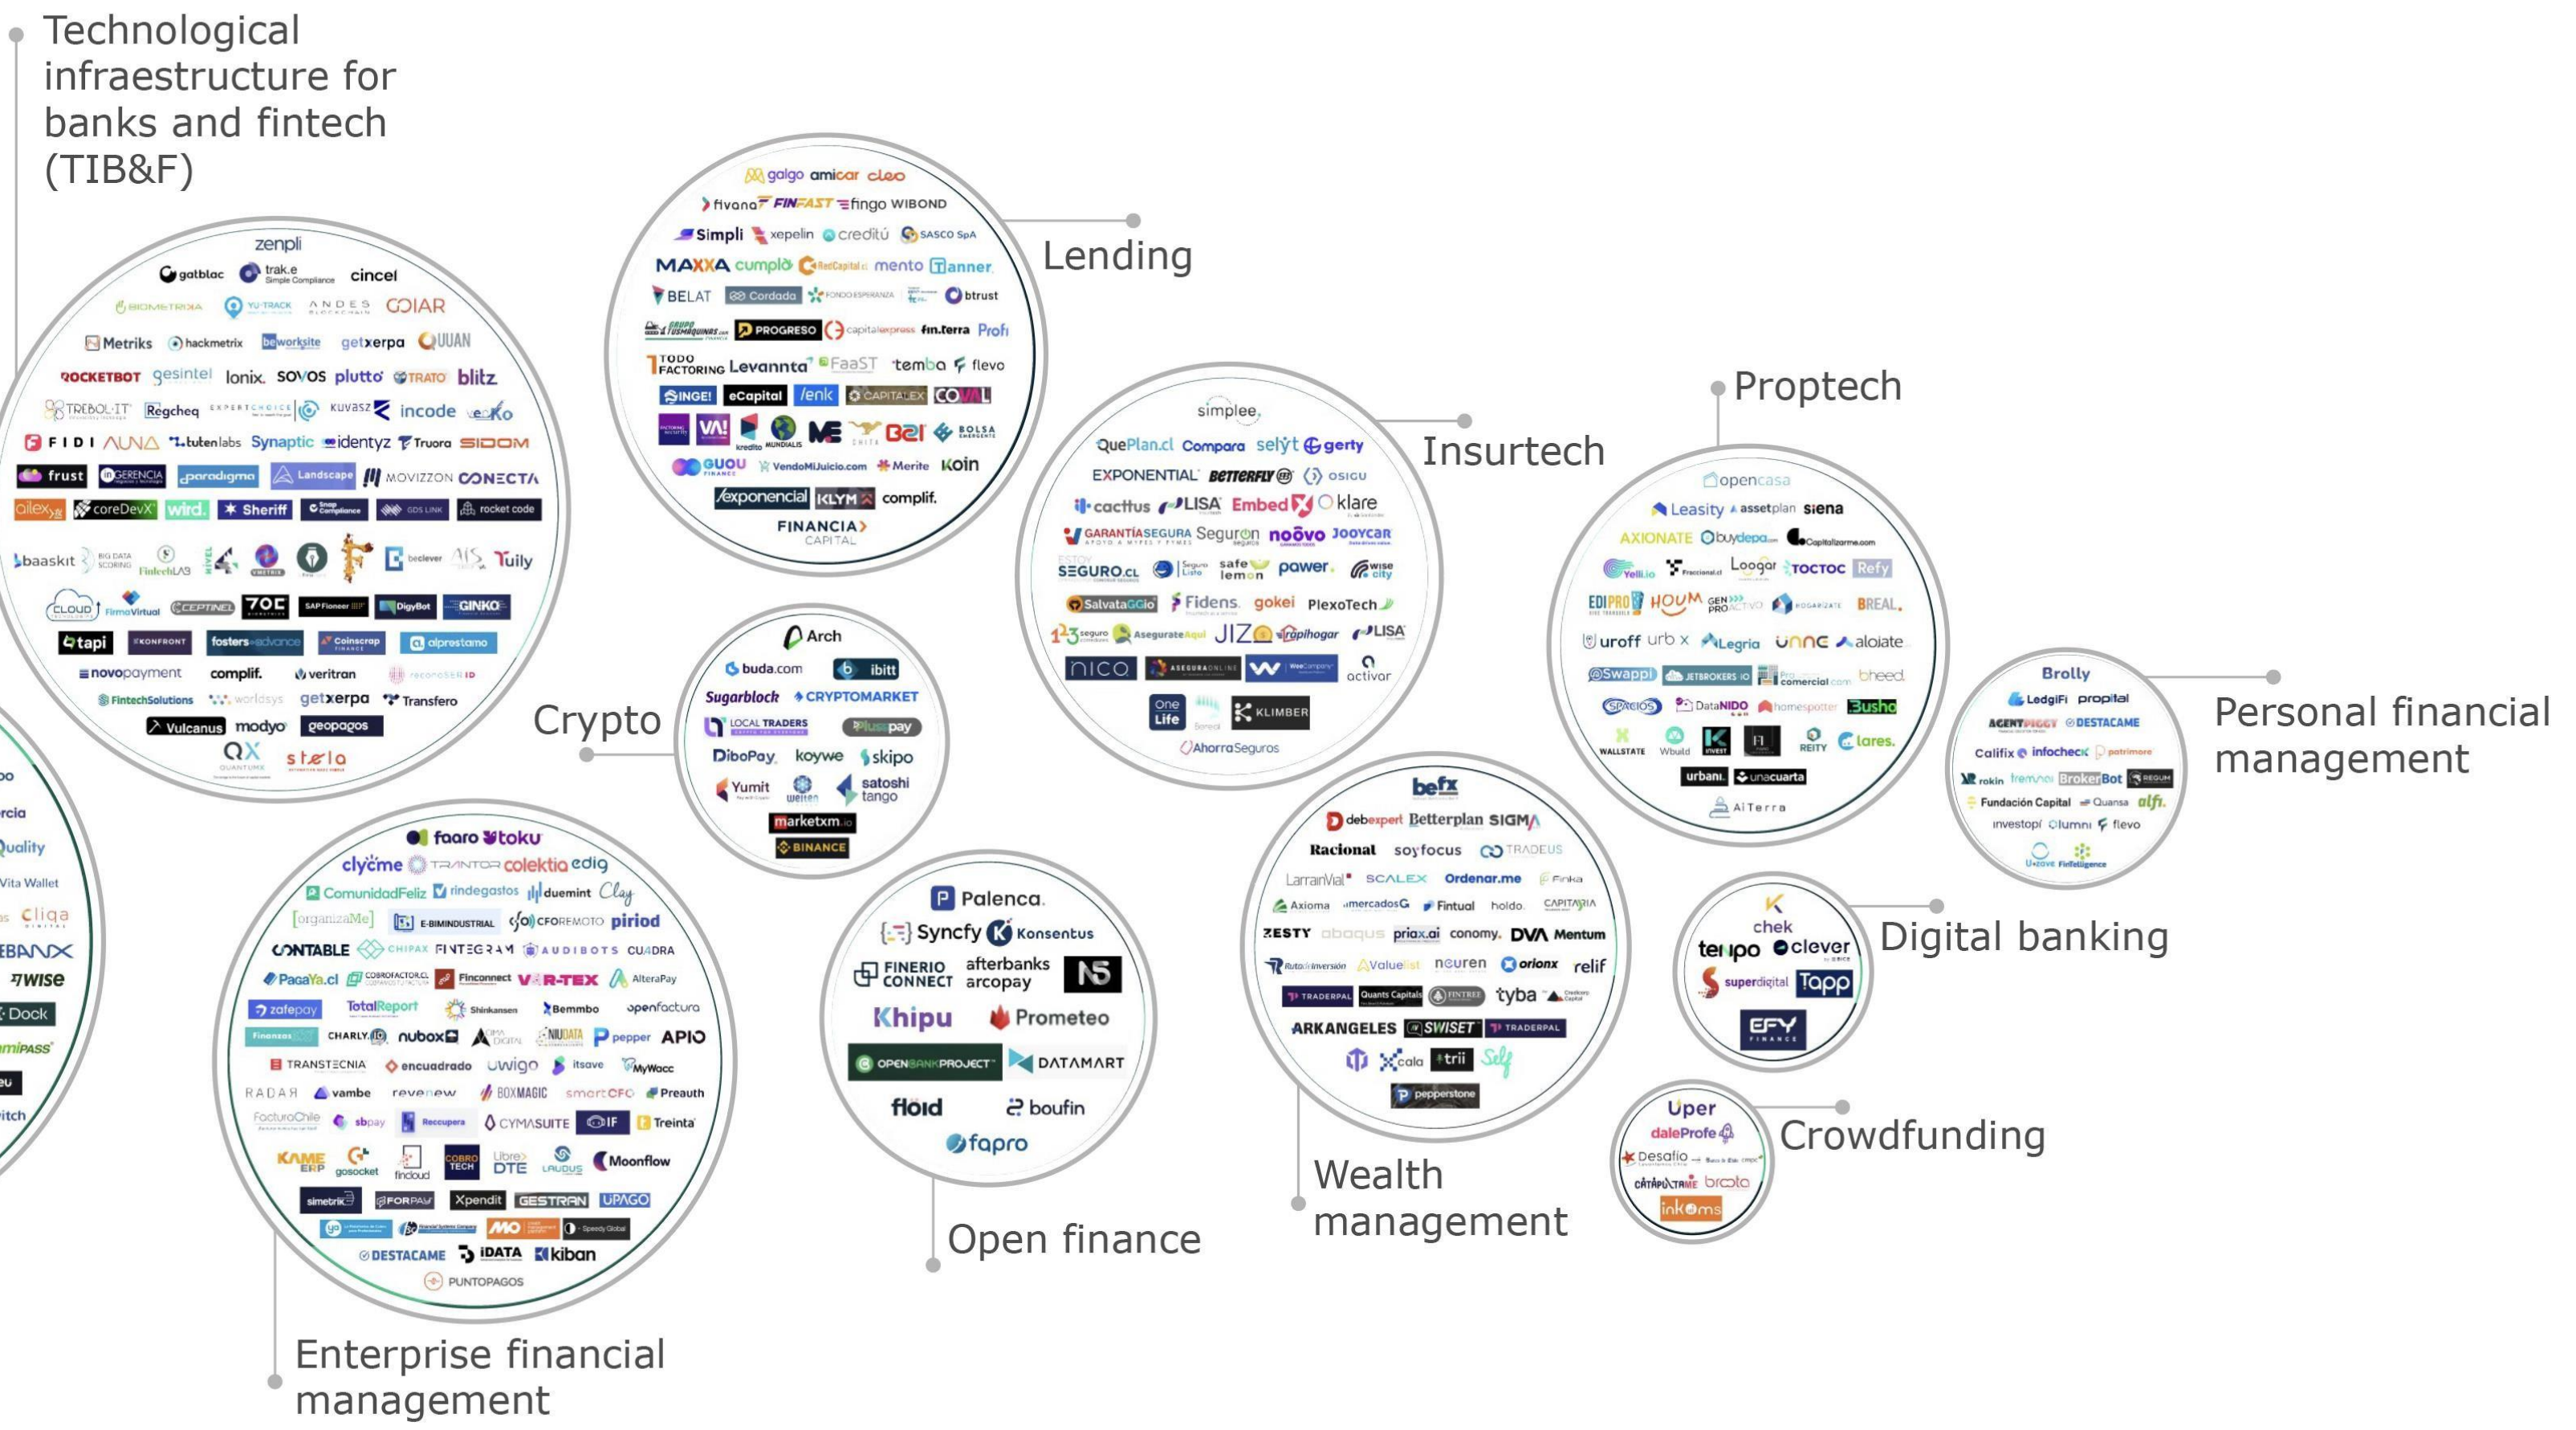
Technological infraestructure for banks and fintech (TIB&F)

zenpli
gatblac trak.e Simple Compliance cincel
BIOMETRIKA YU-TRACK ANDES COIAR
Metriks hackmetrix beworksite getxerpa QUAN
ROCKETBOT gesintel lonix. SOVOS plutto TRATO blitz
TREBOL-IT Regcheq EXPERTCHOICE KUVASZ incode veriKo
FIDI AUNA tutenlabs Synaptic identyz Truora SIDOM
frust INGERENCIA paradigma Landscape MOVIZZON CONECTA
ailex coreDevX wird. Sheriff Snap Compliance GDS LINK rocket code
baaskit BIG DATA SCORING FintechLAB beclever AIS Tuily
CLOUD FirmaVirtual CEPTINEL 70E SAP Pioneer DigyBot GINKO
tapi KONFRONT fosters advance Coinscrap alprestamo
novopayment complif. veritran reconoSER ID
FintechSolutions worldsys getxerpa Transfero
Vulcanus modyo geopagos
QX QUANTUME stela

Lending

galgo amicar cleo
fivana FINFAST fingo WIBOND
Simpli xepelin creditú SASCO SpA
MAXXA cumplo RedCapital mento Tanner
BELAT Cordada FONDO ESPERANZA btrust
GRUPO FUSMAQUINAS PROGRESO capitalexpress fin.terra Profi
TODO FACTORING Levannta FaaST temba flevo
SINGEI eCapital lenk CAPITALEX COVAL
VA! kredito MUNDIALIS ME SHITA Bei BOLSA
GUOU VendoMiJuicio.com Merite Koin
exponencial KLYM complif.
FINANCIA CAPITAL

Insurtech

simplee
QuePlan.cl Compara selyt gerty
EXPONENTIAL BETTERFLY osigu
cacttus LISA Embed klare
GARANTÍASEGURA Seguron noovo JOOYCAR
SEGURO.CL Seguro Listo safe lemon pawer. wise city
SalvataGGio Fidens. gokei PlexoTech
123seguro Asegurate Aquí JIZO rapihogar LISA
nico ASEGURAONLINE WeeCompany activar
One Life KLIMBER
AhorraSeguros

Proptech

opencasa
Leasity assetplan siena
AXIONATE buydepa Capitalizarme.com
Yeli.io Fraccional.cl Loogar TOCTOC Refy
EDIPRO HOUM GEN PRO ACTIVO HOGARIZATE BREAL.
uroff urb x Legria UNNE aloiate
Swappi JETBROKERS.IO Pro comercial.com bheed
SPACIOS DataNIDO homespotter Busho
WALLSTATE Wbuild KIVEST REITY lares.
urbani. unacuarta
AiTerra

Brolly
LedgiFi propital
AGENTPIGGY DESTACAME
Califix infocheck patrimore
rokin tremo BrokerBot REQUM
Fundación Capital Quansa alfi.
investopi alumni flevo
Fintelligence

Personal financial management

Crypto

Arch
buda.com ibitt
Sugarblock CRYPTOMARKET
LOCAL TRADERS pluspay
DiboPay koywe skipo
Yumit weiten satoshi tango
marketxm.io
BINANCE

Quality
Vita Wallet
cliqa
EBANX
WISE
Dock
amiPASS

faaro toku
clyme TRANTOR colektia edig
ComunidadFeliz findegastos duemint Clay
organizaMe E-BIMINDUSTRIAL CFOREMOTO piriod
CONTABLE CHIPAX FINTEGRAM AUDIBOTS CUADRA
PagaYa.cl COBROFACTOR.CL Finconnect VAR-TEX AlteraPay
zafepay TotalReport Shinkansen Bemmbo openfactura
Finanzas CHARLY nubox ARIA DIGITAL NUDATA pepper APIO
TRANSTECNIA encuadrado uwigo itsave MyWacc
RADAR vambe revenew BOXMAGIC smartCFO Preauth
FacturaChile sbpay Reccupera CYMASUITE IF Treinta
KAME ERP gosocket fincloud COBRO TECH Libre DTE LAUDUS Moonflow
simetrik FORPAY Xpendit GESTRAN UPAGO
MO Speedy Global
DESTACAME IDATA kiban
PUNTOPAGOS

Enterprise financial management

Palenca.
Syncfy Konsentus
FINERIO CONNECT afterbanks arcopay
Khipu Prometeo
OPENBANKPROJECT DATAMART
floid boufin
fapro

Open finance

befx
debexpert Betterplan SIGMA
Racional soyfocus TRADEUS
LarrainVial SCALEX Ordenar.me Finka
Axioma mercadosG Fintual holdo. CAPITARIA
ZESTY abaqus priax.ai conomy. DVA Mentum
Rutaa la inversión Valuelist neuren orionx relif
TRADERPAL Quants Capitals FINTREE tyba
ARKANGELES SWISET TRADERPAL
cala trii Self
pepperstone

Wealth management

chek
tenpo clever
superdigital Tapp
EFY FINANCE

Digital banking

Uper
daleProfe
Desafío
CATAPULTAME broota
inkoms

Crowdfunding